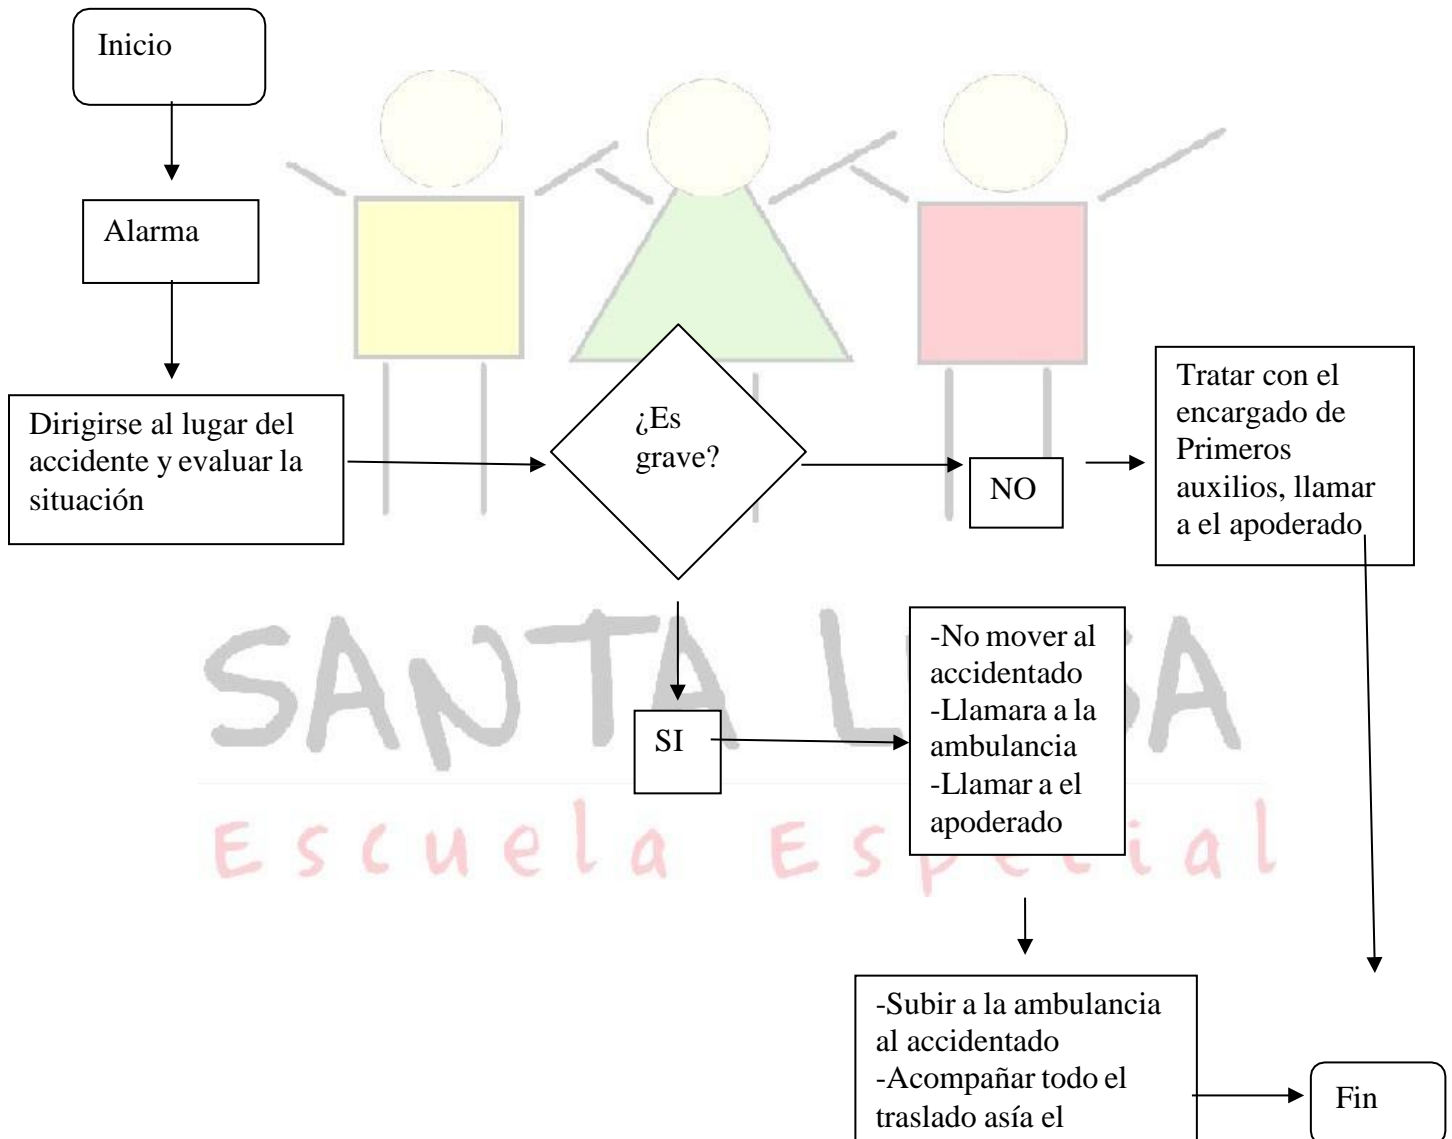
Inicio

Alarma

Dirigirse al lugar del accidente y evaluar la situación

¿Es grave?

NO

Tratar con el encargado de Primeros auxilios, llamar a el apoderado

SI

-No mover al accidentado
-Llamara a la ambulancia
-Llamar a el apoderado

SANTA L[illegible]SA
Escuela Es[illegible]ial

-Subir a la ambulancia al accidentado
-Acompañar todo el traslado asía el

Fin